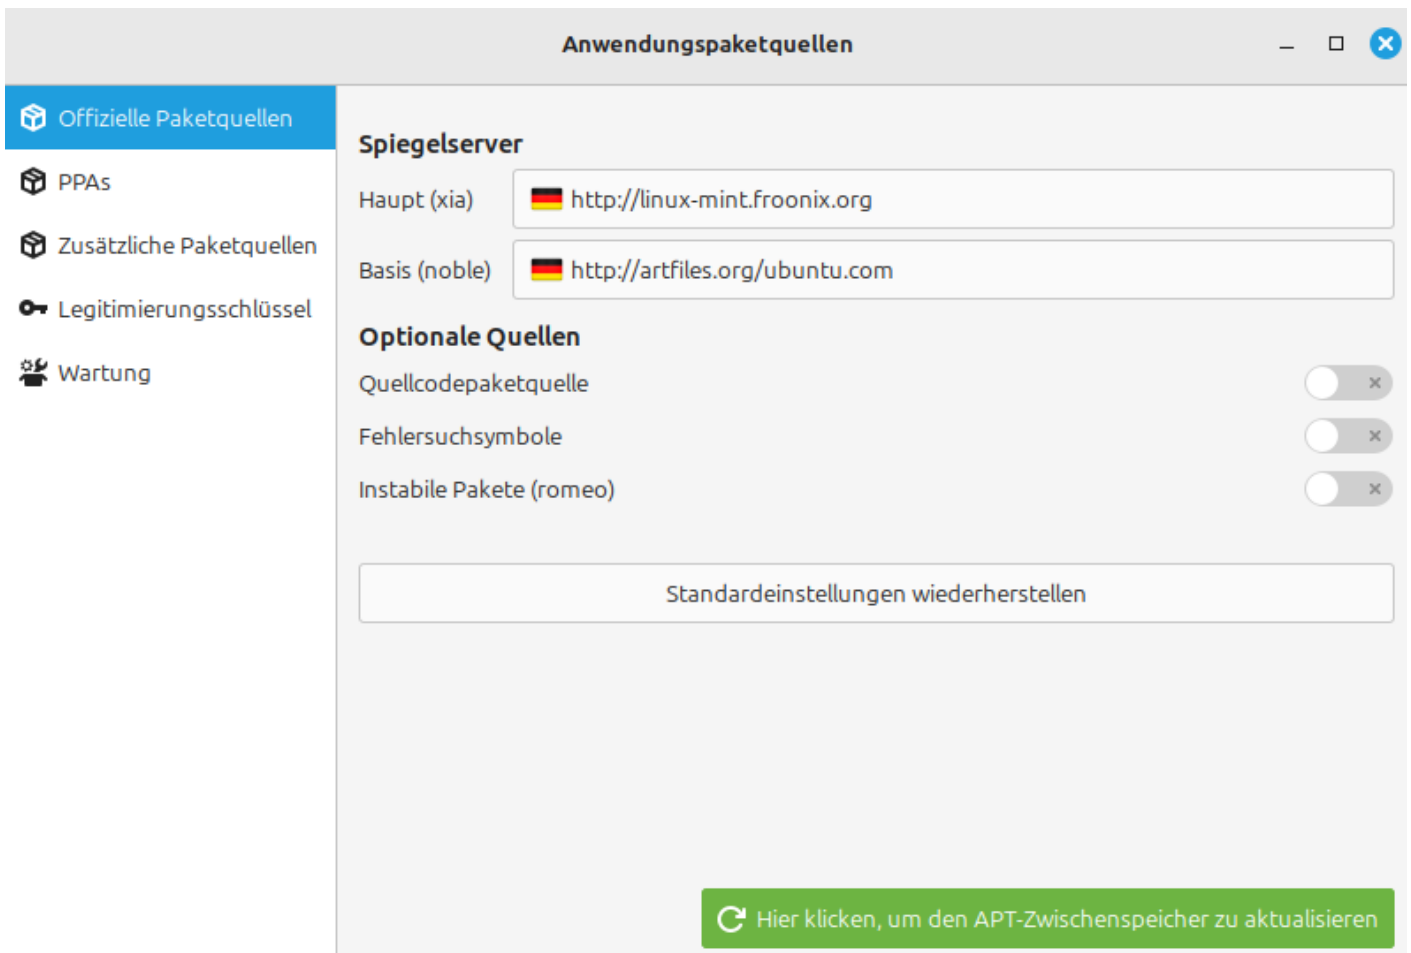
Anwendungspaketquellen

Offizielle Paketquellen
PPAs
Zusätzliche Paketquellen
Legitimierungsschlüssel
Wartung

Spiegelserver
Haupt (xia) http://linux-mint.froonix.org
Basis (noble) http://artfiles.org/ubuntu.com

Optionale Quellen
Quellcodepaketquelle
Fehlersuchsymbole
Instabile Pakete (romeo)

Standardeinstellungen wiederherstellen

Hier klicken, um den APT-Zwischenspeicher zu aktualisieren